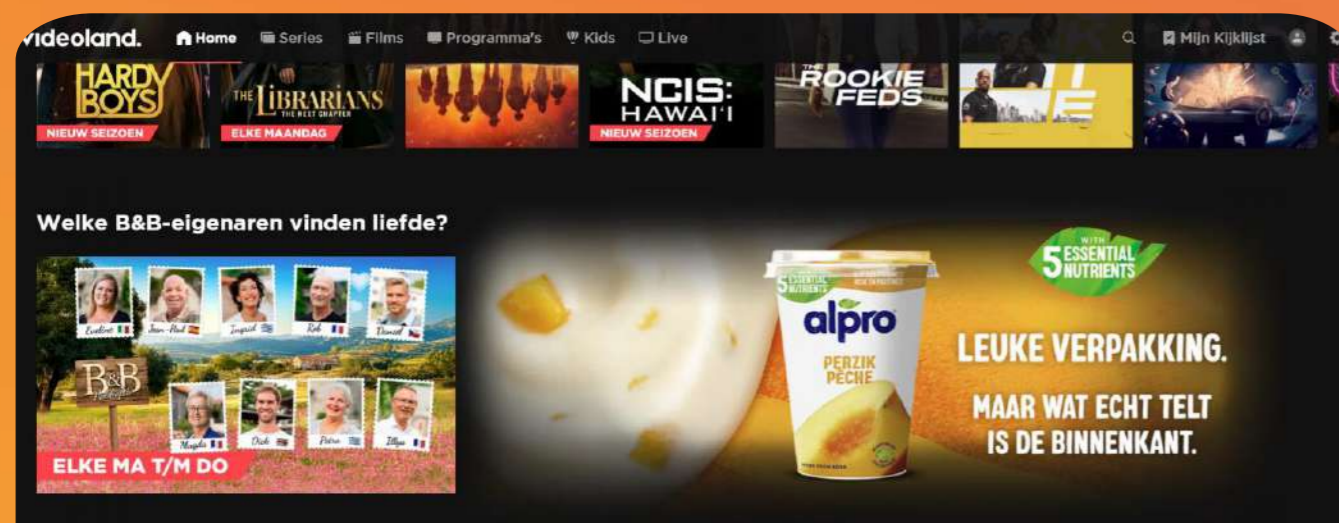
videoland. Home Series Films Programma's Kids Live Mijn Kijklijst

HARDY BOYS
NIEUW SEIZOEN

THE LIBRARIANS THE NEXT CHAPTER
ELKE MAANDAG

NCIS: HAWAI'I
NIEUW SEIZOEN

THE ROOKIE FEDS

Welke B&B-eigenaren vinden liefde?

Eveline Jean-Paul Ingrid Rob Daniel
B&B
Magda Dick Petra Illya
ELKE MA T/M DO

5 ESSENTIAL NUTRIENTS
alpro
PERZIK PÊCHE
WITH 5 ESSENTIAL NUTRIENTS
LEUKE VERPAKKING.
MAAR WAT ECHT TELT IS DE BINNENKANT.